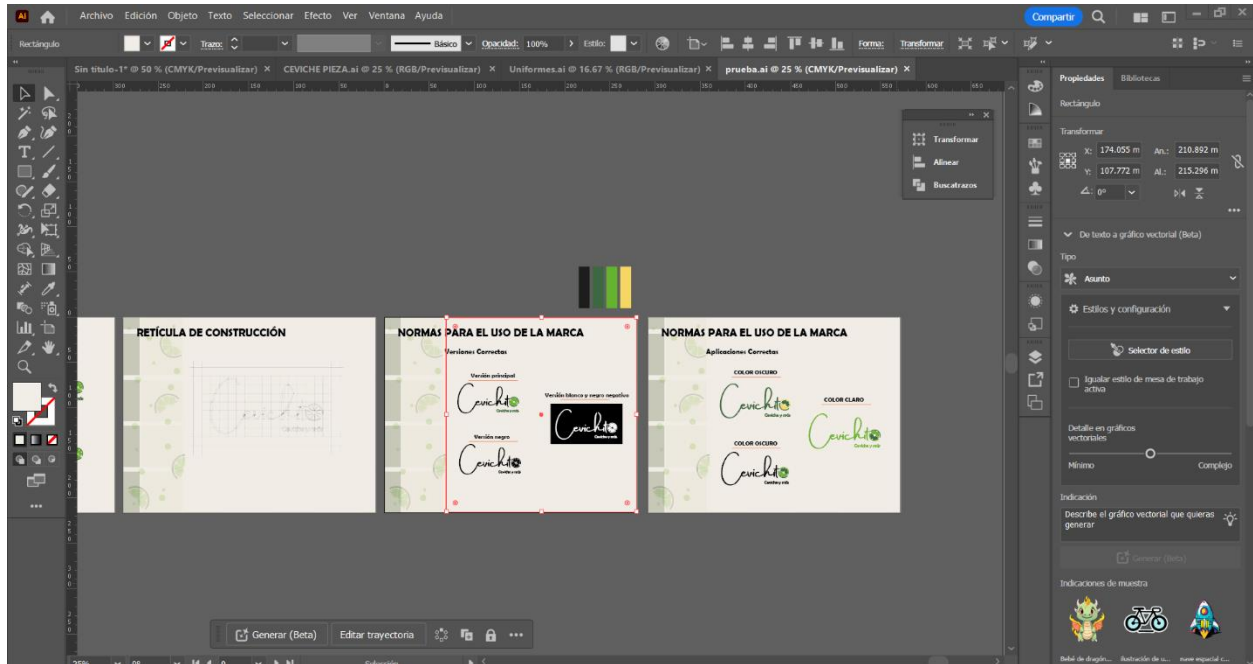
Ai
Archivo Edición Objeto Texto Seleccionar Efecto Ver Ventana Ayuda
Compartir
Rectángulo
Trazo:
Básico
Opacidad: 100%
Estilo:
Forma:
Transformar
Sin título-1* @ 50 % (CMYK/Previsualizar) × CEVICHE PIEZA.ai @ 25 % (RGB/Previsualizar) × Uniformes.ai @ 16.67 % (RGB/Previsualizar) × prueba.ai @ 25 % (CMYK/Previsualizar) ×
Transformar
Alinear
Buscatrazos
RETÍCULA DE CONSTRUCCIÓN
NORMAS PARA EL USO DE LA MARCA
Versiones Correctas
Versión principal
Versión blanco y negro negativo
Versión negro
NORMAS PARA EL USO DE LA MARCA
Aplicaciones Correctas
COLOR OSCURO
COLOR CLARO
COLOR OSCURO
Cevichito
Propiedades Bibliotecas
Rectángulo
Transformar
X: 174.055 m
An.: 210.892 m
Y: 107.772 m
Al.: 215.296 m
∠: 0°
De texto a gráfico vectorial (Beta)
Tipo
Asunto
Estilos y configuración
Selector de estilo
Igualar estilo de mesa de trabajo activa
Detalle en gráficos vectoriales
Mínimo
Complejo
Indicación
Describe el gráfico vectorial que quieras generar
Generar (Beta)
Indicaciones de muestra
Bebé de dragón... Ilustración de u... nave espacial c...
Generar (Beta)
Editar trayectoria
25%
Selección